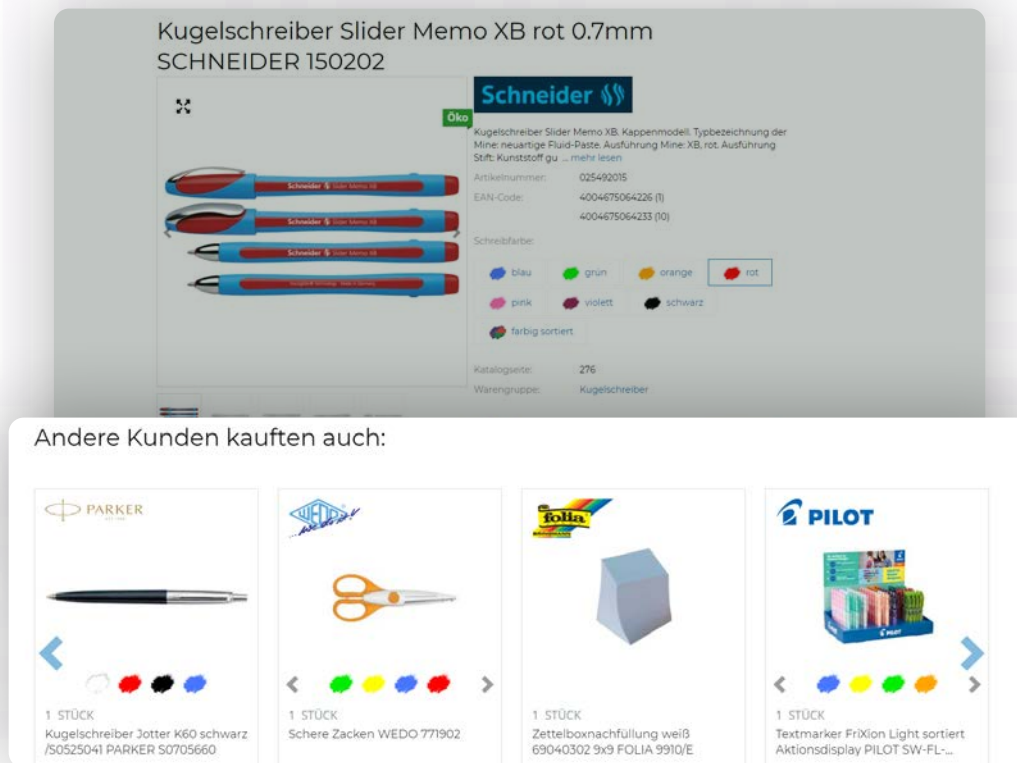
Kugelschreiber Slider Memo XB rot 0.7mm SCHNEIDER 150202

Öko

Schneider

Kugelschreiber Slider Memo XB. Kappenmodell. Typbezeichnung der Mine: neuartige Fluid-Paste. Ausführung Mine: XB, rot. Ausführung Stift: Kunststoff gu ... mehr lesen

| Artikelnummer: | 025492015 |
|---|---|
| EAN-Code: | 4004675064226 (1) |
| | 4004675064233 (10) |

Schreibfarbe:

blau grün orange rot
pink violett schwarz
farbig sortiert

| Katalogseite: | 276 |
|---|---|
| Warengruppe: | Kugelschreiber |

Andere Kunden kauften auch:

PARKER

1 STÜCK
Kugelschreiber Jotter K60 schwarz /S0525041 PARKER S0705660

WEDO

1 STÜCK
Schere Zacken WEDO 771902

folia

1 STÜCK
Zettelboxnachfüllung weiß 69040302 9x9 FOLIA 9910/E

PILOT

1 STÜCK
Textmarker FriXion Light sortiert Aktionsdisplay PILOT SW-FL-...